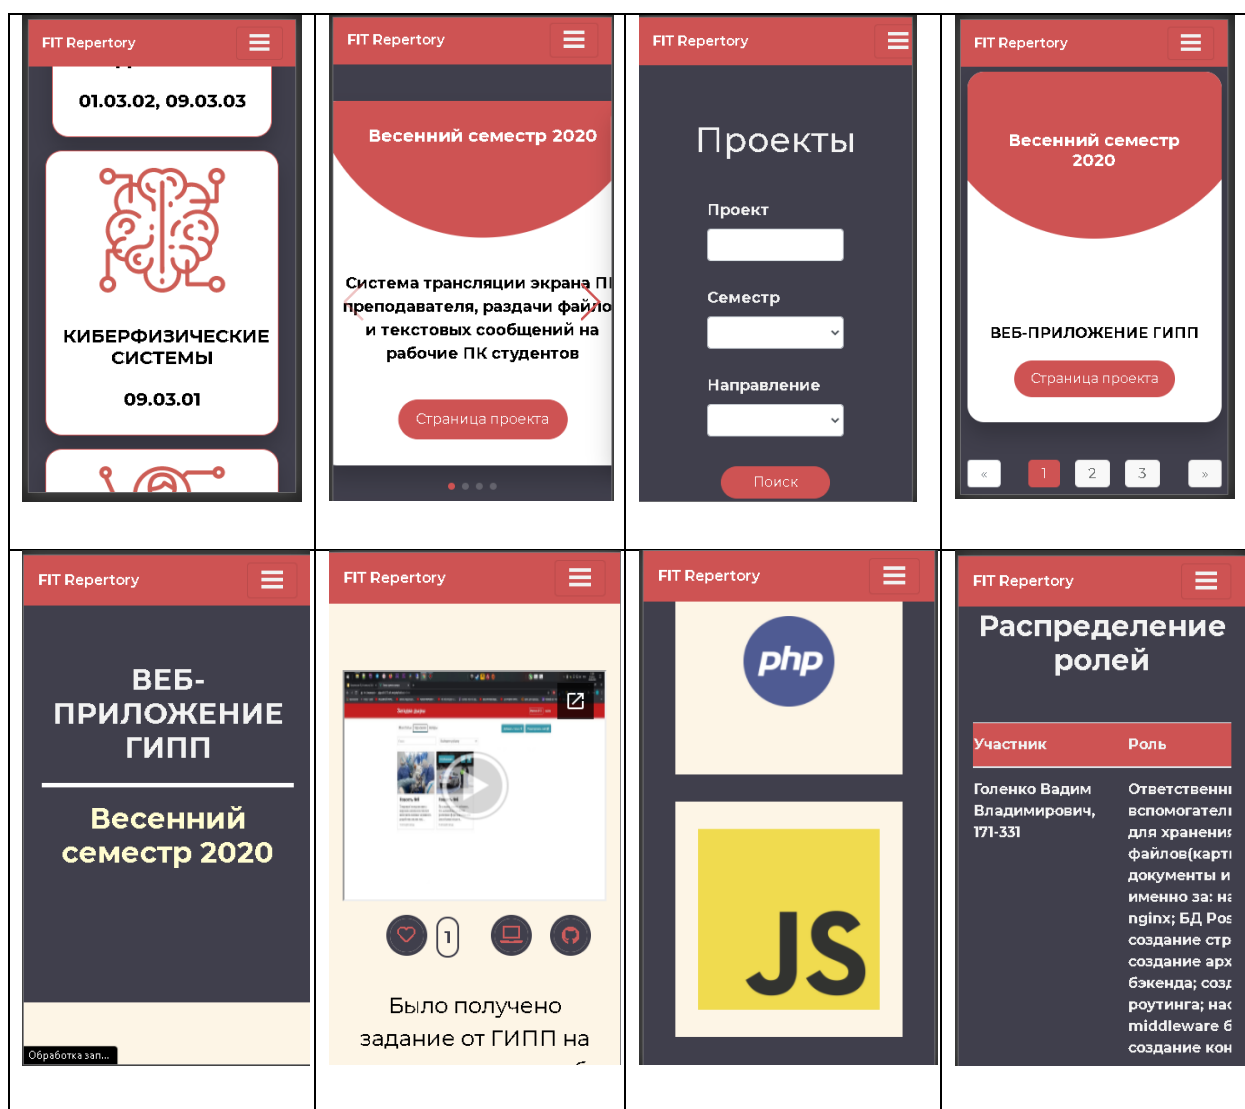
FIT Repertory

01.03.02, 09.03.03

КИБЕРФИЗИЧЕСКИЕ СИСТЕМЫ

09.03.01

FIT Repertory

Весенний семестр 2020

Система трансляции экрана П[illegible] преподавателя, раздачи файло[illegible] и текстовых сообщений на рабочие ПК студентов

Страница проекта

FIT Repertory

Проекты

Проект

Семестр

Направление

Поиск

FIT Repertory

Весенний семестр 2020

ВЕБ-ПРИЛОЖЕНИЕ ГИПП

Страница проекта

« 1 2 3 »

FIT Repertory

ВЕБ-ПРИЛОЖЕНИЕ ГИПП

Весенний семестр 2020

Обработка зап...

FIT Repertory

1

Было получено задание от ГИПП на

FIT Repertory

php

JS

FIT Repertory

Распределение ролей

| Участник | Роль |
|---|---|
| Голенко Вадим Владимирович, 171-331 | Ответственн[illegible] вспомогател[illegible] для хранени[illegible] файлов(карт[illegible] документы и именно за: н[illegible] nginx; БД Po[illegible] создание стр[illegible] создание арх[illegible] бэкенда; соз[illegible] роутинга; на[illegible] middleware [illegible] создание ко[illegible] |